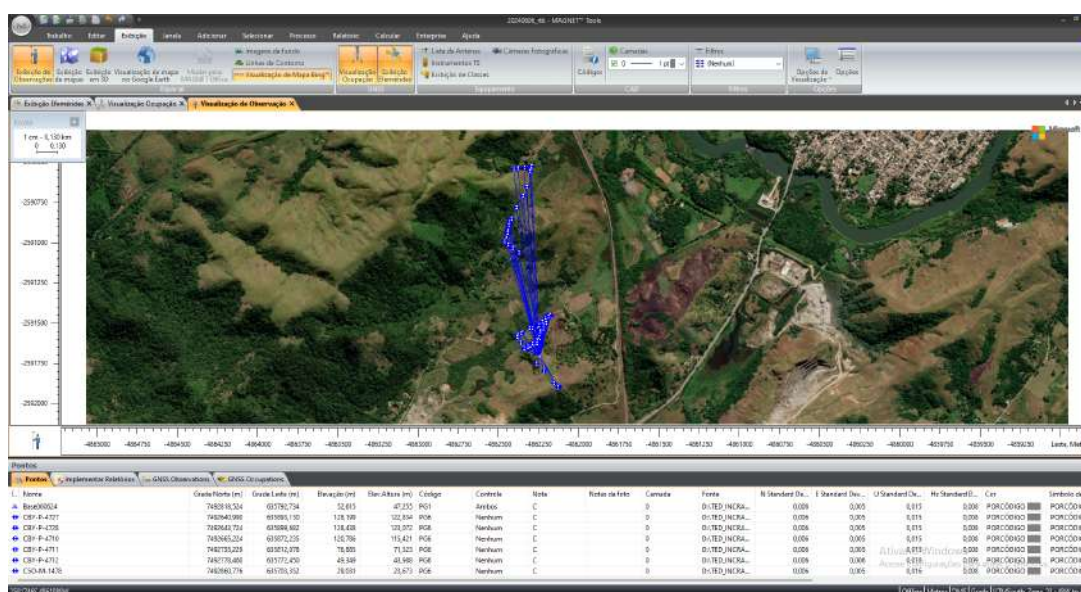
20240808_rtk - MAGNET™ Tools

Trabalho Editar Exibição Janela Adicionar Selecionar Processo Relatório Calcular Enterprise Ajuda

Exibição de Observações | Exibição do mapa | Exibição em 3D | Visualização de mapa no Google Earth | Modo pelo MAGNET Office | Imagens de fundo | Linhas de Contorno | Visualização de Mapa Bing™ | Visualização Ocupação | Exibição Efemérides | Lista de Antenas | Câmeras fotográficas | Instrumentos TS | Exibição de Classes | Códigos | Camadas | 0 — 1 pt | Filtros | (Nenhum) | Opções de Visualização | Opções

Exibição Efemérides × | Visualização Ocupações × | Visualização de Observação ×

Escala
1 cm - 0,130 km
0 0,130

-2590750
-2591000
-2591250
-2591500
-2591750
-2592000

-4865000 -4864750 -4864500 -4864250 -4864000 -4863750 -4863500 -4863250 -4863000 -4862750 -4862500 -4862250 -4862000 -4861750 -4861500 -4861250 -4861000 -4860750 -4860500 -4860250 -4860000 -4859750 -4859500 -4859250 Leste, Met

Pontos
Pontos | Implementar Relatórios | GNSS Observations | GNSS Occupations

| Nome | Grade Norte (m) | Grade Leste (m) | Elevação (m) | Elev.Altura (m) | Código | Controle | Nota | Notas da foto | Camada | Fonte | N Standard De... | E Standard Dev... | U Standard De... | Hz Standard D... | Cor | Símbolo d |
|---|---|---|---|---|---|---|---|---|---|---|---|---|---|---|---|---|
| Base00024 | 7492818,504 | 635792,734 | 52,015 | 47,255 | PG1 | Ambos | C | | 0 | DI.TED_INCRA... | 0,009 | 0,005 | 0,015 | 0,000 | PORCÓDIGO | PORCÓDI |
| CBY-P-4707 | 7492640,990 | 635093,150 | 128,189 | 122,854 | PG6 | Nenhum | C | | 0 | DI.TED_INCRA... | 0,006 | 0,005 | 0,015 | 0,000 | PORCÓDIGO | PORCÓDI |
| CBY-P-4708 | 7492643,734 | 635098,502 | 128,428 | 123,072 | PG6 | Nenhum | C | | 0 | DI.TED_INCRA... | 0,006 | 0,005 | 0,015 | 0,000 | PORCÓDIGO | PORCÓDI |
| CBY-P-4710 | 7492665,224 | 635072,235 | 120,786 | 115,421 | PG6 | Nenhum | C | | 0 | DI.TED_INCRA... | 0,006 | 0,005 | 0,015 | 0,000 | PORCÓDIGO | PORCÓDI |
| CBY-P-4711 | 7492755,228 | 635012,078 | 76,685 | 71,323 | PG6 | Nenhum | C | | 0 | DI.TED_INCRA... | 0,006 | 0,005 | 0,015 | 0,000 | PORCÓDIGO | PORCÓDI |
| CBY-P-4712 | 7492770,480 | 635772,450 | 49,349 | 40,988 | PG6 | Nenhum | C | | 0 | DI.TED_INCRA... | 0,006 | 0,006 | 0,016 | 0,000 | PORCÓDIGO | PORCÓDI |
| CSO-M-1476 | 7492660,776 | 635755,352 | 28,033 | 23,673 | PG6 | Nenhum | C | | 0 | DI.TED_INCRA... | 0,006 | 0,005 | 0,016 | 0,000 | PORCÓDIGO | PORCÓDI |

Ativar o Windows
Acesse Configurações

Offline Metros DMS Grade UTM South Zone 23 : 48W to